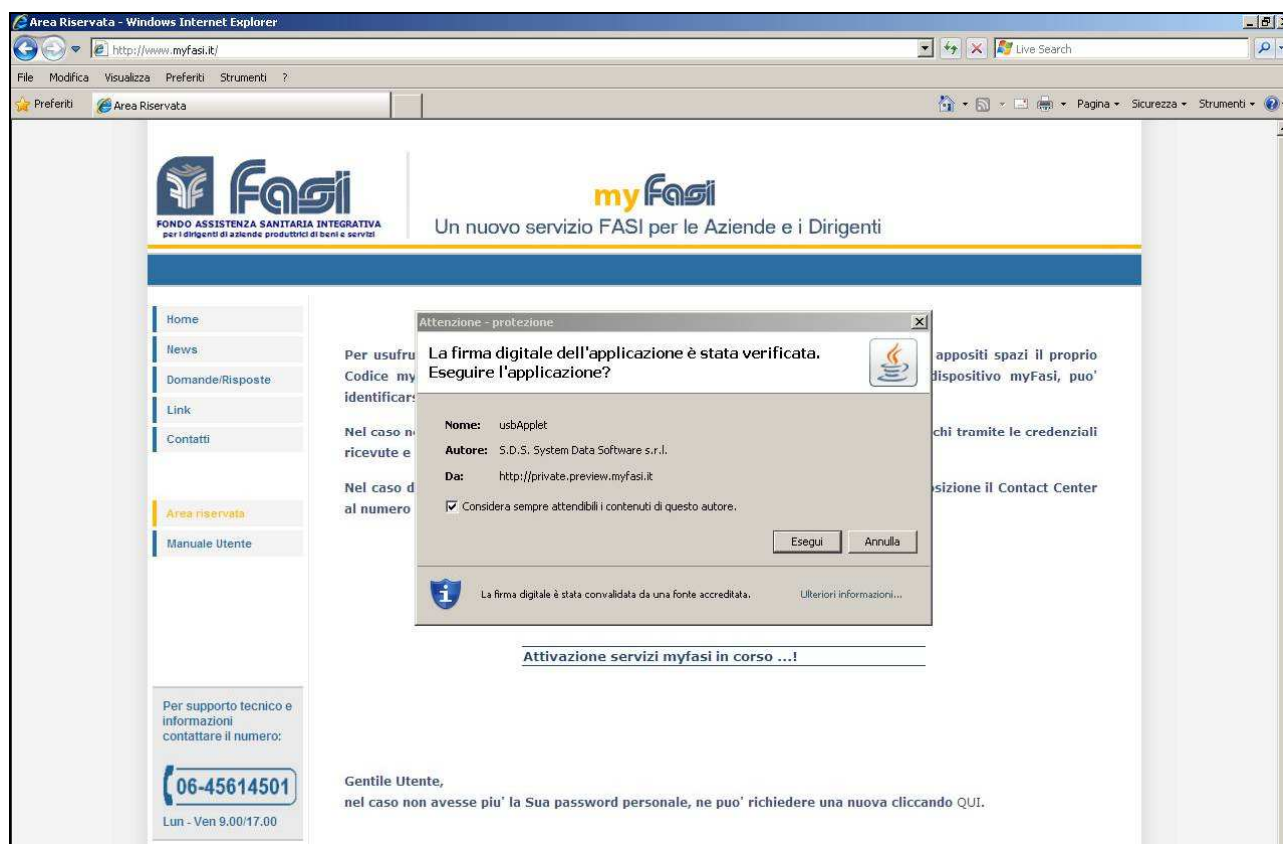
Area Riservata - Windows Internet Explorer

http://www.myfasi.it/

Live Search

File Modifica Visualizza Preferiti Strumenti ?

Preferiti Area Riservata

Pagina ▾ Sicurezza ▾ Strumenti ▾

Fasi
FONDO ASSISTENZA SANITARIA INTEGRATIVA
per i dirigenti di aziende produttrici di beni e servizi

my Fasi
Un nuovo servizio FASI per le Aziende e i Dirigenti

Home
News
Domande/Risposte
Link
Contatti

Area riservata
Manuale Utente

Per usufru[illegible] appositi spazi il proprio Codice my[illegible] dispositivo myFasi, puo' identificar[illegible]

Nel caso n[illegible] chi tramite le credenziali ricevute e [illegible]

Nel caso d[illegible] sizione il Contact Center al numero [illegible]

Attenzione - protezione

La firma digitale dell'applicazione è stata verificata. Eseguire l'applicazione?

Nome: usbApplet
Autore: S.D.S. System Data Software s.r.l.
Da: http://private.preview.myfasi.it

Considera sempre attendibili i contenuti di questo autore.

Esegui Annulla

La firma digitale è stata convalidata da una fonte accreditata. Ulteriori informazioni...

Attivazione servizi myfasi in corso ...!

Per supporto tecnico e informazioni contattare il numero:

06-45614501

Lun - Ven 9.00/17.00

Gentile Utente,
nel caso non avesse piu' la Sua password personale, ne puo' richiedere una nuova cliccando QUI.